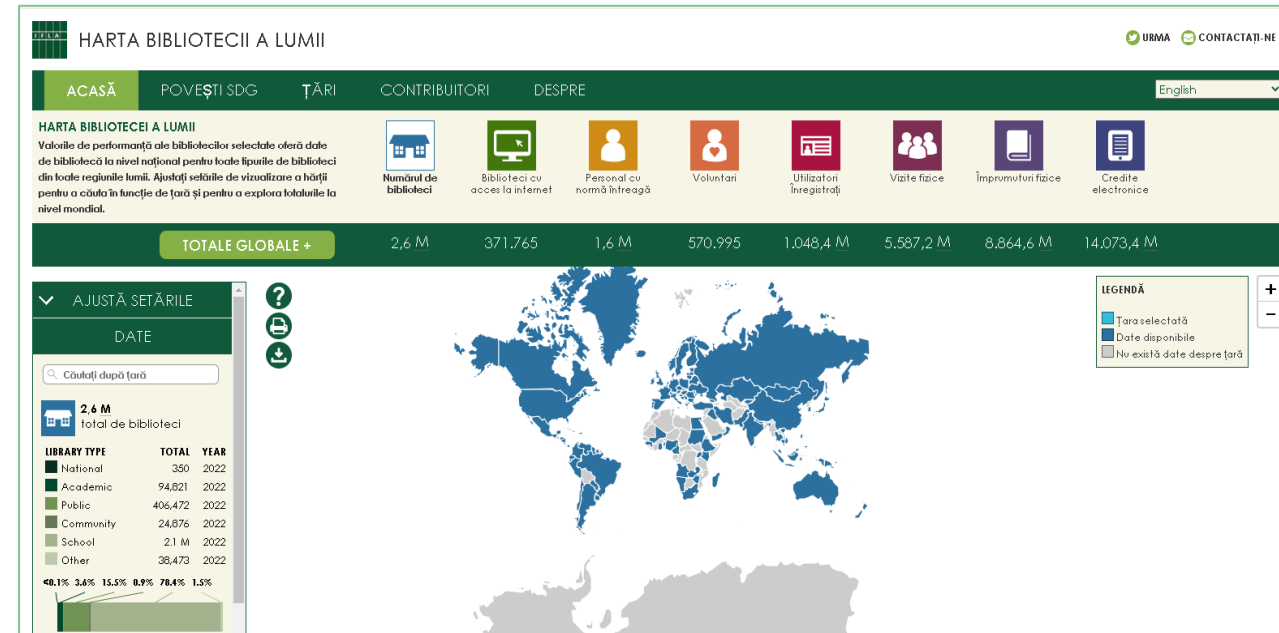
IFLA HARTA BIBLIOTECII A LUMII

URMA CONTACTAȚI-NE

ACASĂ POVEȘTI SDG ȚĂRI CONTRIBUITORI DESPRE

English

HARTA BIBLIOTECEI A LUMII
Valorile de performanță ale bibliotecilor selectate oferă date de bibliotecă la nivel național pentru toate tipurile de biblioteci din toate regiunile lumii. Ajustați setările de vizualizare a hărții pentru a căuta în funcție de țară și pentru a explora totalurile la nivel mondial.

Numărul de biblioteci
Biblioteci cu acces la internet
Personal cu normă întreagă
Voluntari
Utilizatori înregistrați
Vizite fizice
Împrumuturi fizice
Credite electronice

TOTALE GLOBALE +
2,6 M
371.765
1,6 M
570.995
1.048,4 M
5.587,2 M
8.864,6 M
14.073,4 M

AJUSTĂ SETĂRILE

DATE

Căutați după țară

2,6 M
total de biblioteci

| LIBRARY TYPE | TOTAL | YEAR |
|---|---|---|
| National | 350 | 2022 |
| Academic | 94,821 | 2022 |
| Public | 406,472 | 2022 |
| Community | 24,876 | 2022 |
| School | 2.1 M | 2022 |
| Other | 38,473 | 2022 |

<0.1% 3.6% 15.5% 0.9% 78.4% 1.5%

LEGENDĂ
Țara selectată
Date disponibile
Nu există date despre țară

+
−